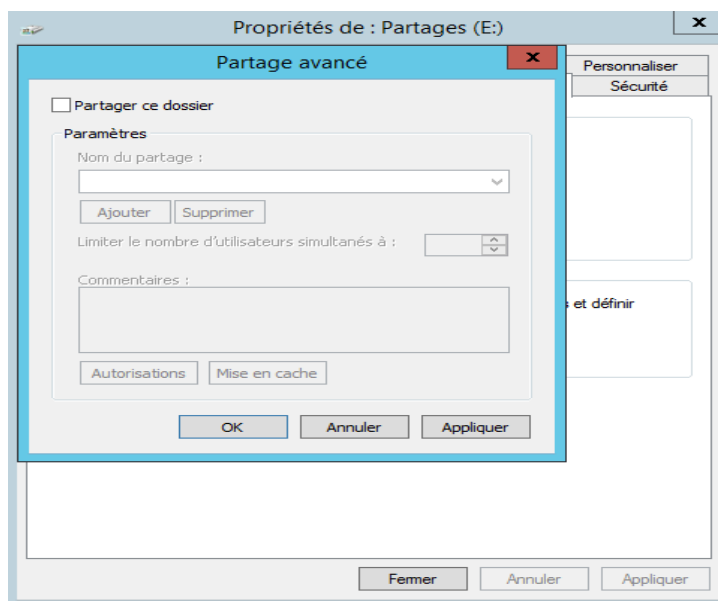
Propriétés de : Partages (E:)

x

Partage avancé

x

Personnaliser

Sécurité

Partager ce dossier

Paramètres

Nom du partage :

Ajouter

Supprimer

Limiter le nombre d'utilisateurs simultanés à :

Commentaires :

Autorisations

Mise en cache

OK

Annuler

Appliquer

s et définir

Fermer

Annuler

Appliquer